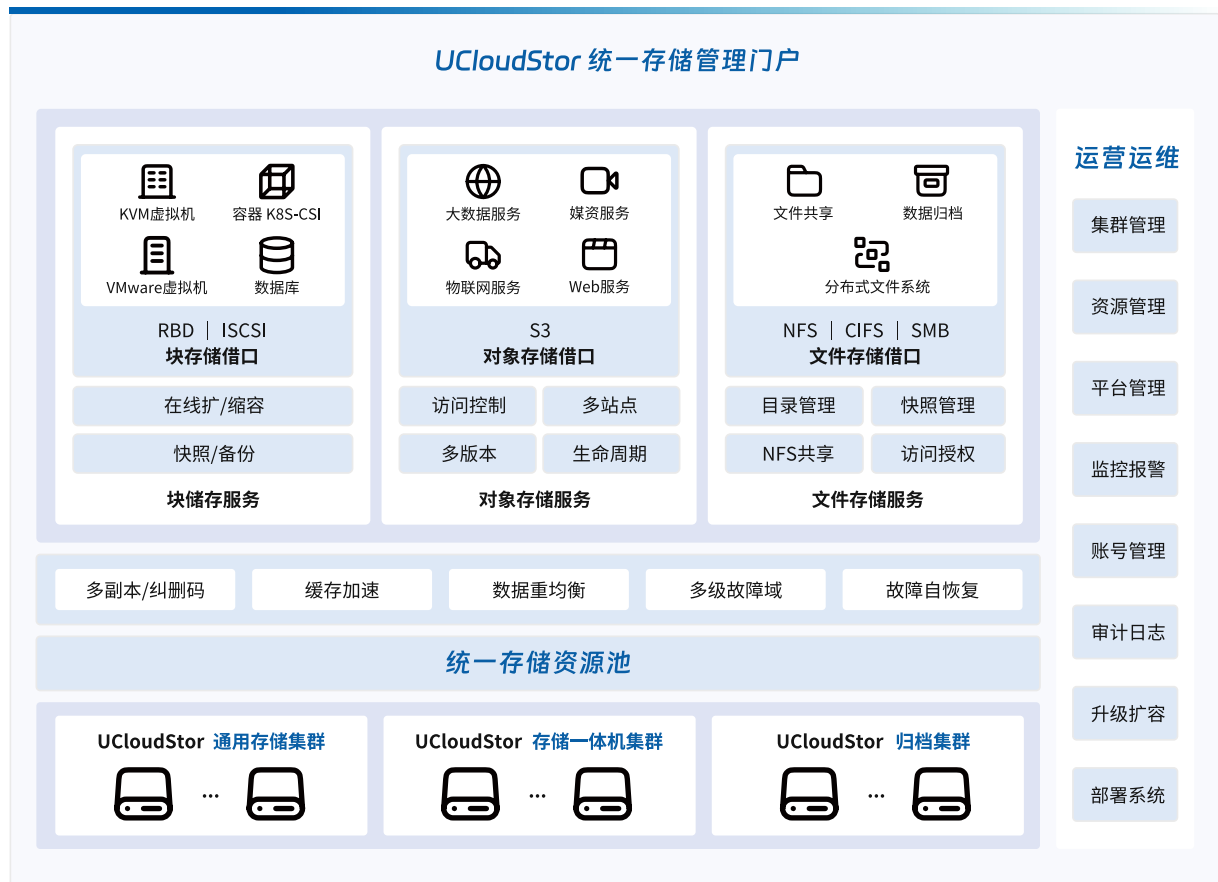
UCloudStor 统一存储管理门户

KVM虚拟机
容器 K8S-CSI
VMware虚拟机
数据库
RBD | ISCSI
块存储借口
在线扩/缩容
快照/备份
块储存服务

大数据服务
媒资服务
物联网服务
Web服务
S3
对象存储借口
访问控制
多站点
多版本
生命周期
对象存储服务

文件共享
数据归档
分布式文件系统
NFS | CIFS | SMB
文件存储借口
目录管理
快照管理
NFS共享
访问授权
文件存储服务

多副本/纠删码
缓存加速
数据重均衡
多级故障域
故障自恢复

统一存储资源池

UCloudStor 通用存储集群
...
UCloudStor 存储一体机集群
...
UCloudStor 归档集群
...

运营运维
集群管理
资源管理
平台管理
监控报警
账号管理
审计日志
升级扩容
部署系统